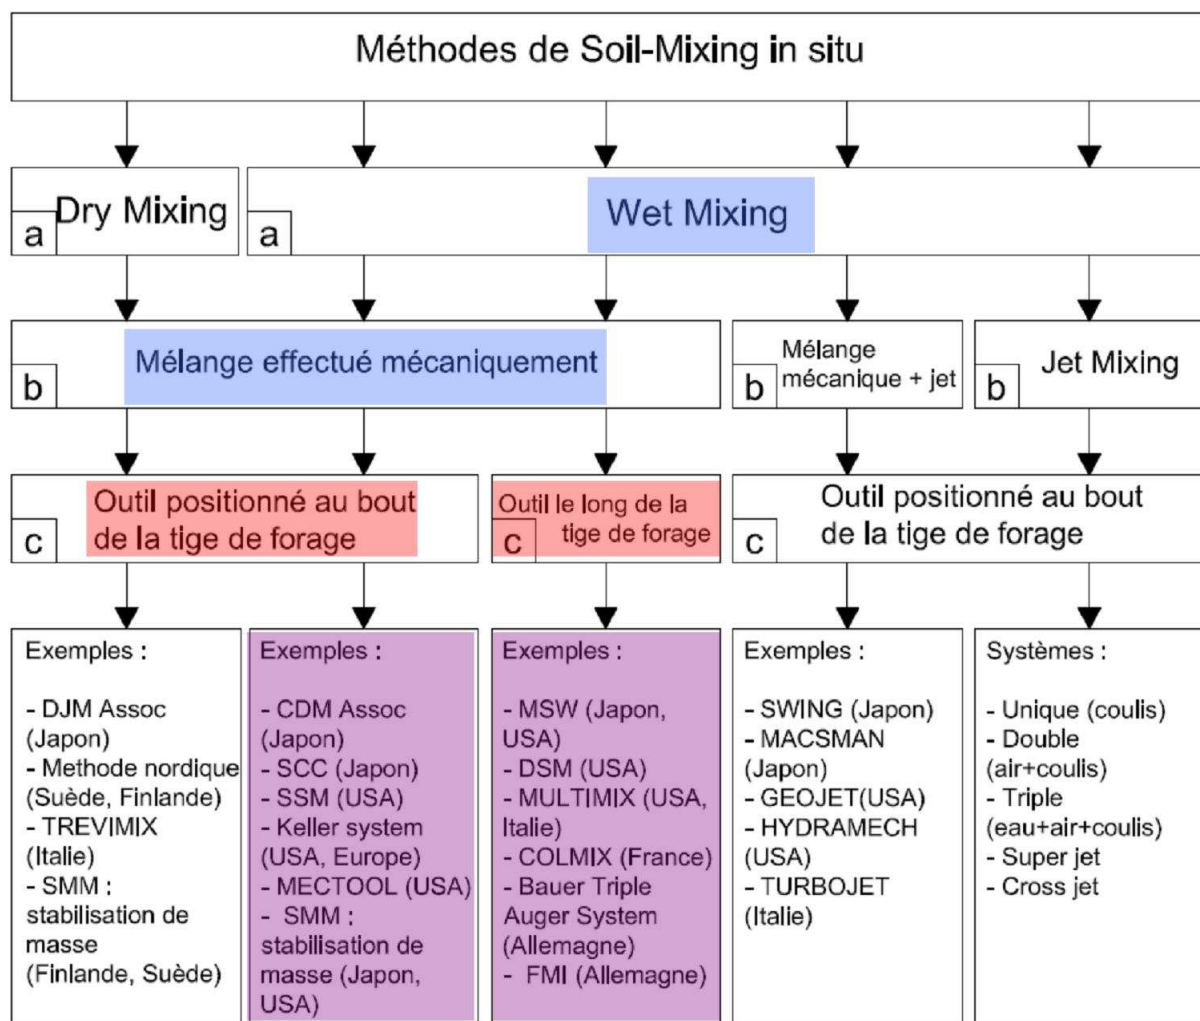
Méthodes de Soil-Mixing in situ

a Dry Mixing

a Wet Mixing

b Mélange effectué mécaniquement

b Mélange mécanique + jet

b Jet Mixing

c Outil positionné au bout de la tige de forage

c Outil le long de la tige de forage

c Outil positionné au bout de la tige de forage

Exemples :

- DJM Assoc (Japon)
- Methode nordique (Suède, Finlande)
- TREVIMIX (Italie)
- SMM : stabilisation de masse (Finlande, Suède)

Exemples :

- CDM Assoc (Japon)
- SCC (Japon)
- SSM (USA)
- Keller system (USA, Europe)
- MECTOOL (USA)
- SMM : stabilisation de masse (Japon, USA)

Exemples :

- MSW (Japon, USA)
- DSM (USA)
- MULTIMIX (USA, Italie)
- COLMIX (France)
- Bauer Triple Auger System (Allemagne)
- FMI (Allemagne)

Exemples :

- SWING (Japon)
- MACSMAN (Japon)
- GEOJET(USA)
- HYDRAMECH (USA)
- TURBOJET (Italie)

Systèmes :

- Unique (coulis)
- Double (air+coulis)
- Triple (eau+air+coulis)
- Super jet
- Cross jet